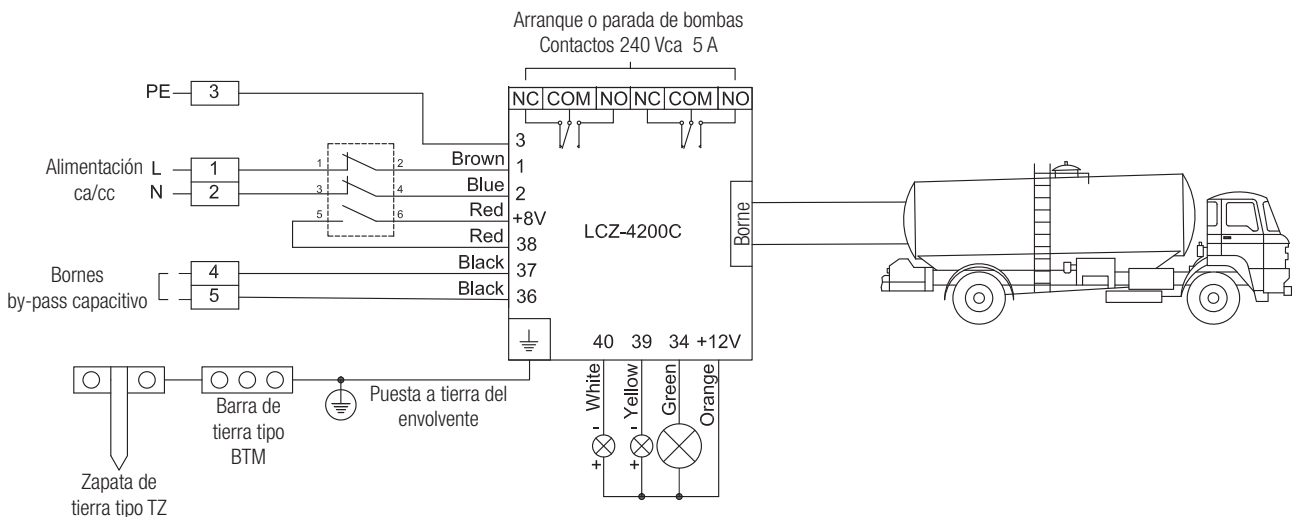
Arranque o parada de bombas
Contactos 240 Vca 5 A

NC COM NO NC COM NO

PE 3

Alimentación ca/cc L 1
N 2

1 2
3 4
5 6

Brown 1
Blue 2
Red +8V
Red 38
Black 37
Black 36
3

LCZ-4200C

Borne

Bornes by-pass capacitivo 4
5

40 39 34 +12V

White Yellow Green Orange

- -
+ +

Barra de tierra tipo BTM

Puesta a tierra del envolvente

Zapata de tierra tipo TZ